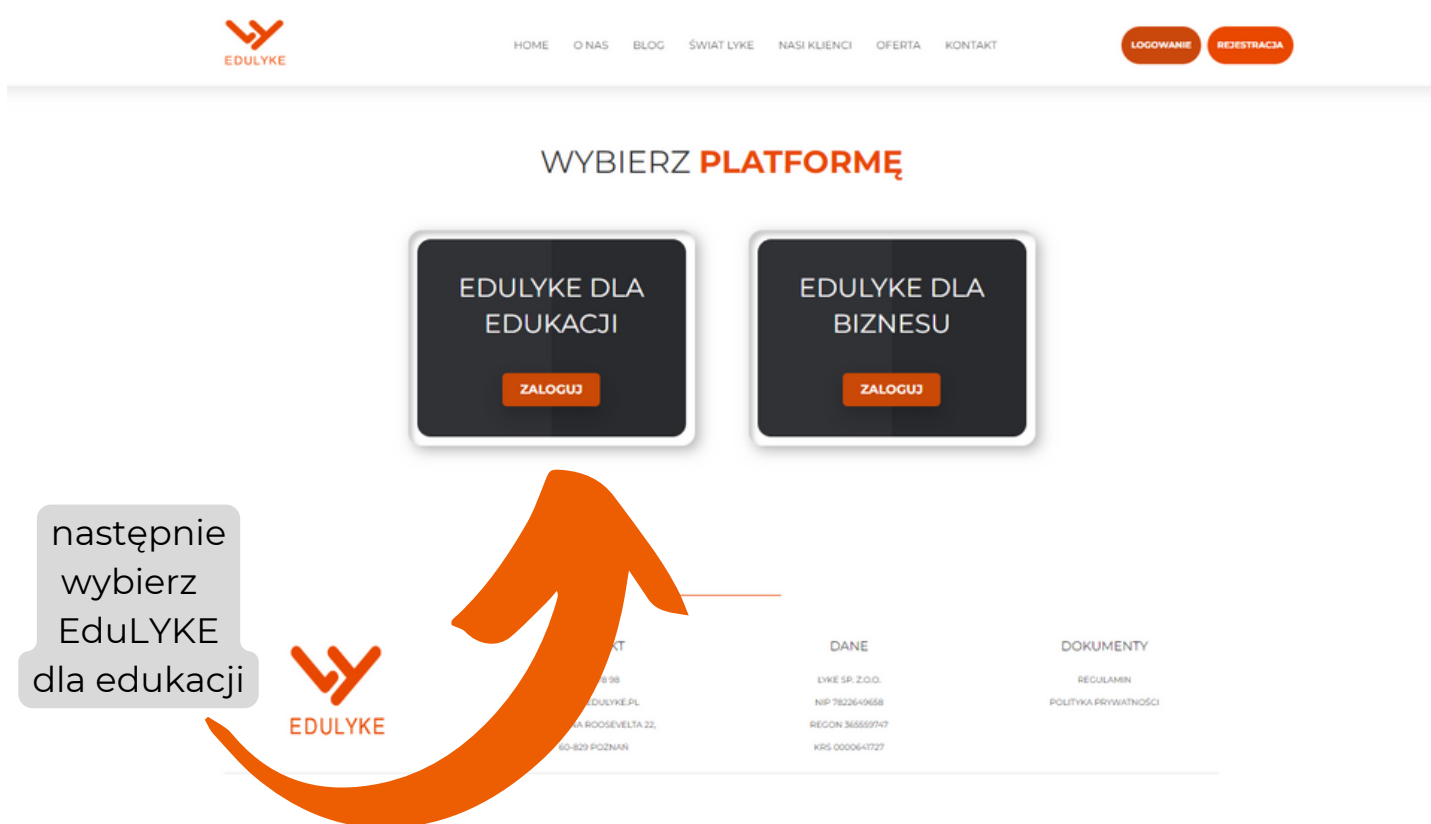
EDULYKE

HOME O NAS BLOG ŚWIAT LYKE NASI KLIENCI OFERTA KONTAKT

LOGOWANIE REJESTRACJA

WYBIERZ PLATFORMĘ

EDULYKE DLA EDUKACJI

ZALOGUJ

EDULYKE DLA BIZNESU

ZALOGUJ

następnie wybierz EduLYKE dla edukacji

EDULYKE

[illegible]KT

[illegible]8 98

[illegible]EDULYKE.PL

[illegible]A ROOSEVELTA 22,

60-829 POZNAŃ

DANE

LYKE SP. Z.O.O.

NIP 7822649658

REGON 365559747

KRS 0000641727

DOKUMENTY

REGULAMIN

POLITYKA PRYWATNOŚCI